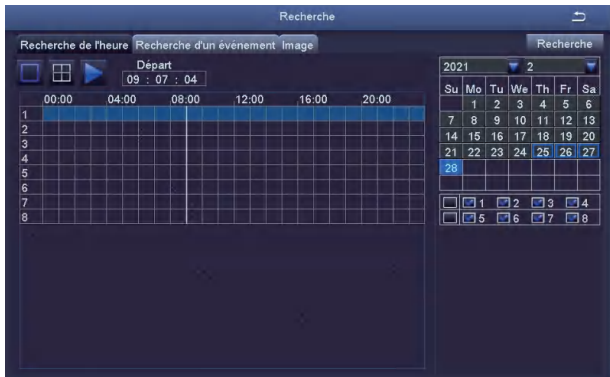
Recherche

Recherche de l'heure | Recherche d'un événement | Image

Recherche

Départ
09 : 07 : 04

| | 00:00 | 04:00 | 08:00 | 12:00 | 16:00 | 20:00 |
|---|---|---|---|---|---|---|
| 1 | | | | | | |
| 2 | | | | | | |
| 3 | | | | | | |
| 4 | | | | | | |
| 5 | | | | | | |
| 6 | | | | | | |
| 7 | | | | | | |
| 8 | | | | | | |

2021 | 2

| Su | Mo | Tu | We | Th | Fr | Sa |
|---|---|---|---|---|---|---|
| | 1 | 2 | 3 | 4 | 5 | 6 |
| 7 | 8 | 9 | 10 | 11 | 12 | 13 |
| 14 | 15 | 16 | 17 | 18 | 19 | 20 |
| 21 | 22 | 23 | 24 | 25 | 26 | 27 |
| 28 | | | | | | |

1 2 3 4
5 6 7 8